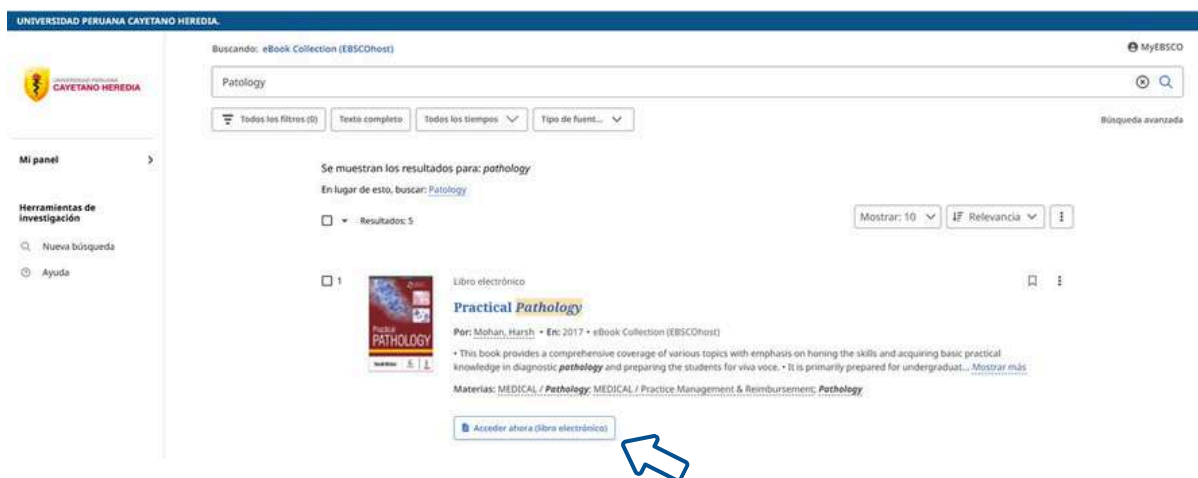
UNIVERSIDAD PERUANA CAYETANO HEREDIA.

UNIVERSIDAD PERUANA CAYETANO HEREDIA

Buscando: eBook Collection (EBSCOhost)

MyEBSCO

Patology

Todos los filtros (0) | Texto completo | Todos los tiempos | Tipo de fuent...

Búsqueda avanzada

Mi panel

Herramientas de investigación

Nueva búsqueda

Ayuda

Se muestran los resultados para: pathology

En lugar de esto, buscar: Patology

Resultados: 5

Mostrar: 10 | Relevancia

1

Libro electrónico

Practical Pathology

Practical PATHOLOGY

Por: Mohan, Harsh • En: 2017 • eBook Collection (EBSCOhost)

• This book provides a comprehensive coverage of various topics with emphasis on honing the skills and acquiring basic practical knowledge in diagnostic pathology and preparing the students for viva voce. • It is primarily prepared for undergraduat... Mostrar más

Materias: MEDICAL / Pathology; MEDICAL / Practice Management & Reimbursement; Pathology

Acceder ahora (libro electrónico)